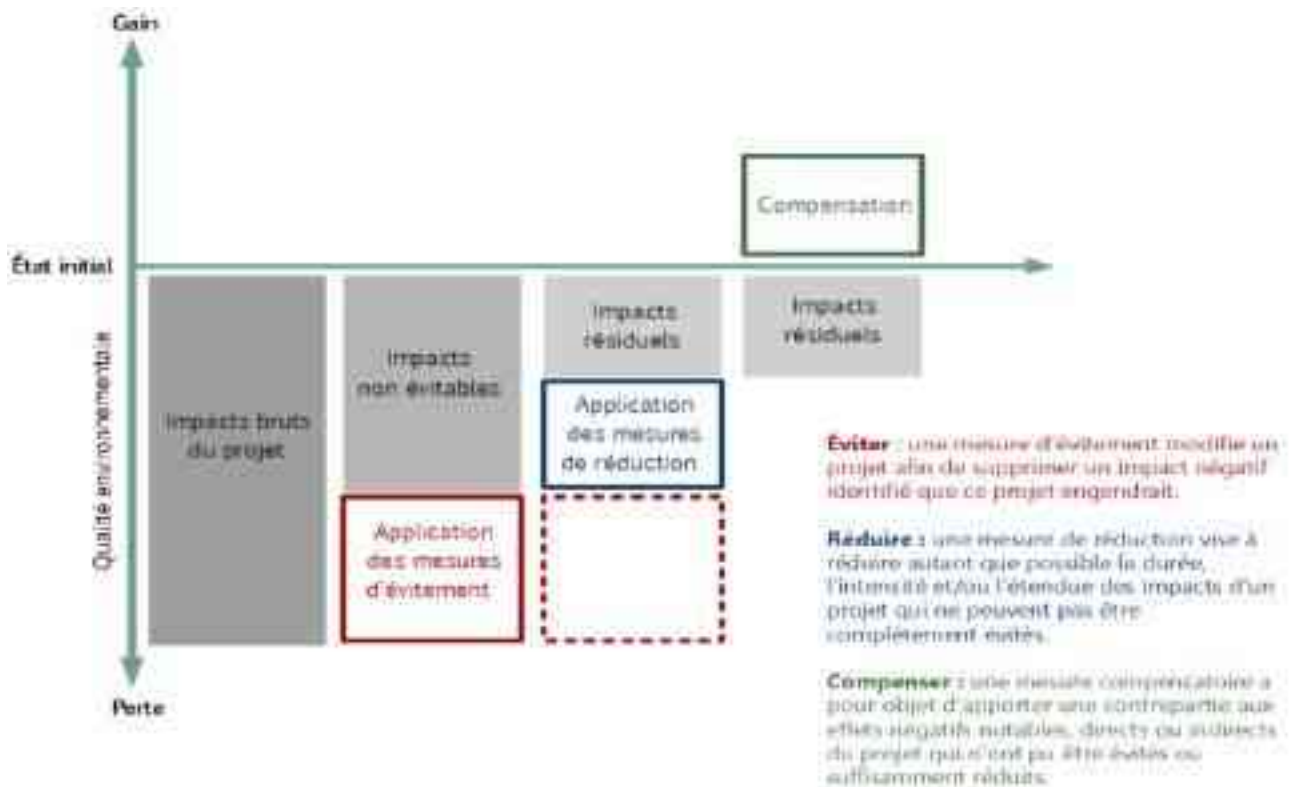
Gain

État initial

Qualité environnementale

Perte

Impacts bruts du projet

Impacts non évitables

Application des mesures d'évitement

Impacts résiduels

Application des mesures de réduction

Impacts résiduels

Compensation

Éviter : une mesure d'évitement modifie un projet afin de supprimer un impact négatif identifié que ce projet engendrait.

Réduire : une mesure de réduction vise à réduire autant que possible la durée, l'intensité et/ou l'étendue des impacts d'un projet qui ne peuvent pas être complètement évités.

Compenser : une mesure compensatoire a pour objet d'apporter une contrepartie aux effets négatifs notables, directs ou indirects du projet qui n'ont pu être évités ou suffisamment réduits.